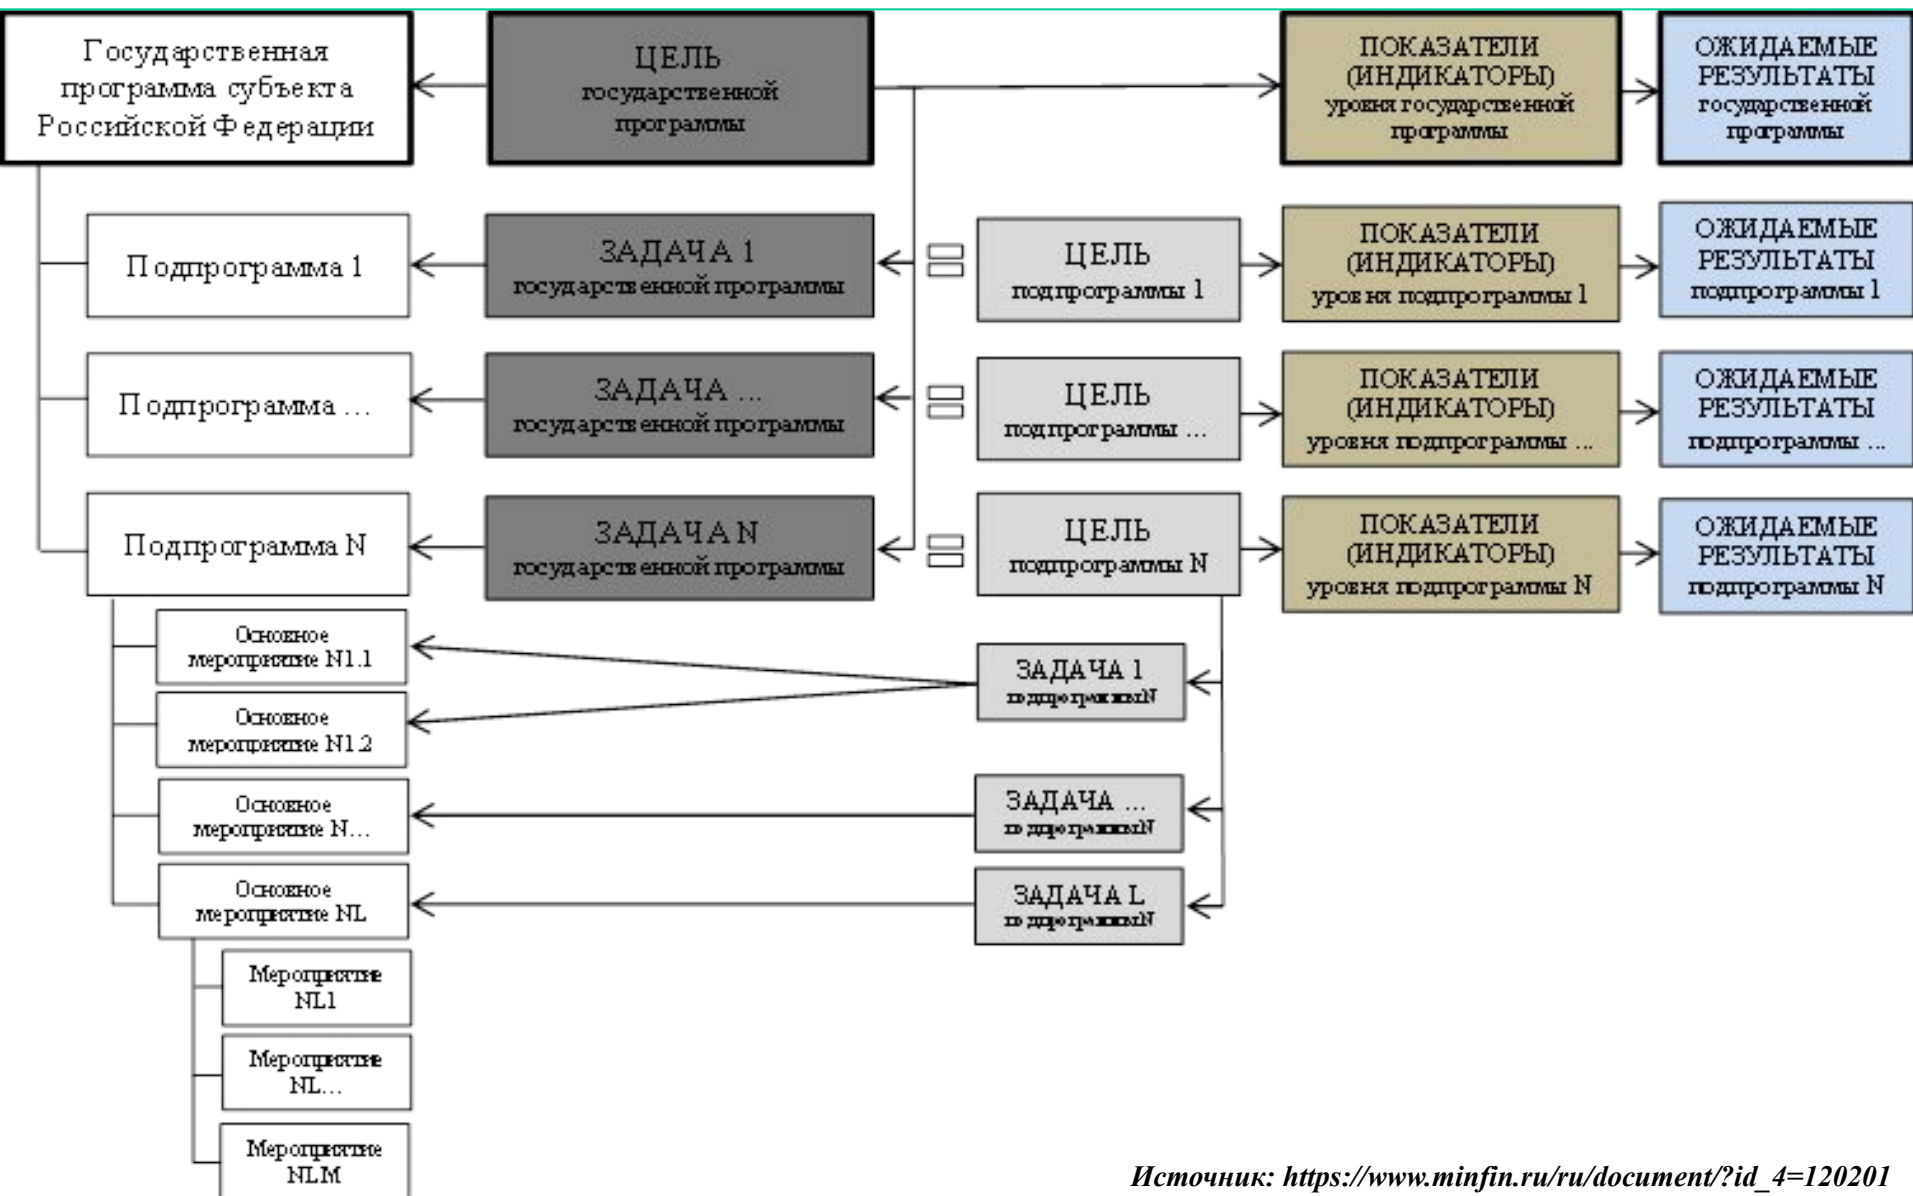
Государственная программа субъекта Российской Федерации

ЦЕЛЬ государственной программы

ПОКАЗАТЕЛИ (ИНДИКАТОРЫ) уровня государственной программы

ОЖИДАЕМЫЕ РЕЗУЛЬТАТЫ государственной программы

Подпрограмма 1

ЗАДАЧА 1 государственной программы

ЦЕЛЬ подпрограммы 1

ПОКАЗАТЕЛИ (ИНДИКАТОРЫ) уровня подпрограммы 1

ОЖИДАЕМЫЕ РЕЗУЛЬТАТЫ подпрограммы 1

Подпрограмма ...

ЗАДАЧА ... государственной программы

ЦЕЛЬ подпрограммы ...

ПОКАЗАТЕЛИ (ИНДИКАТОРЫ) уровня подпрограммы ...

ОЖИДАЕМЫЕ РЕЗУЛЬТАТЫ подпрограммы ...

Подпрограмма N

ЗАДАЧА N государственной программы

ЦЕЛЬ подпрограммы N

ПОКАЗАТЕЛИ (ИНДИКАТОРЫ) уровня подпрограммы N

ОЖИДАЕМЫЕ РЕЗУЛЬТАТЫ подпрограммы N

Основное мероприятие N1.1

Основное мероприятие N1.2

ЗАДАЧА 1 подпрограммы N

Основное мероприятие N...

ЗАДАЧА ... подпрограммы N

Основное мероприятие NL

ЗАДАЧА L подпрограммы N

Мероприятие NL1

Мероприятие NL...

Мероприятие NLM

Источник: https://www.minfin.ru/ru/document/?id_4=120201